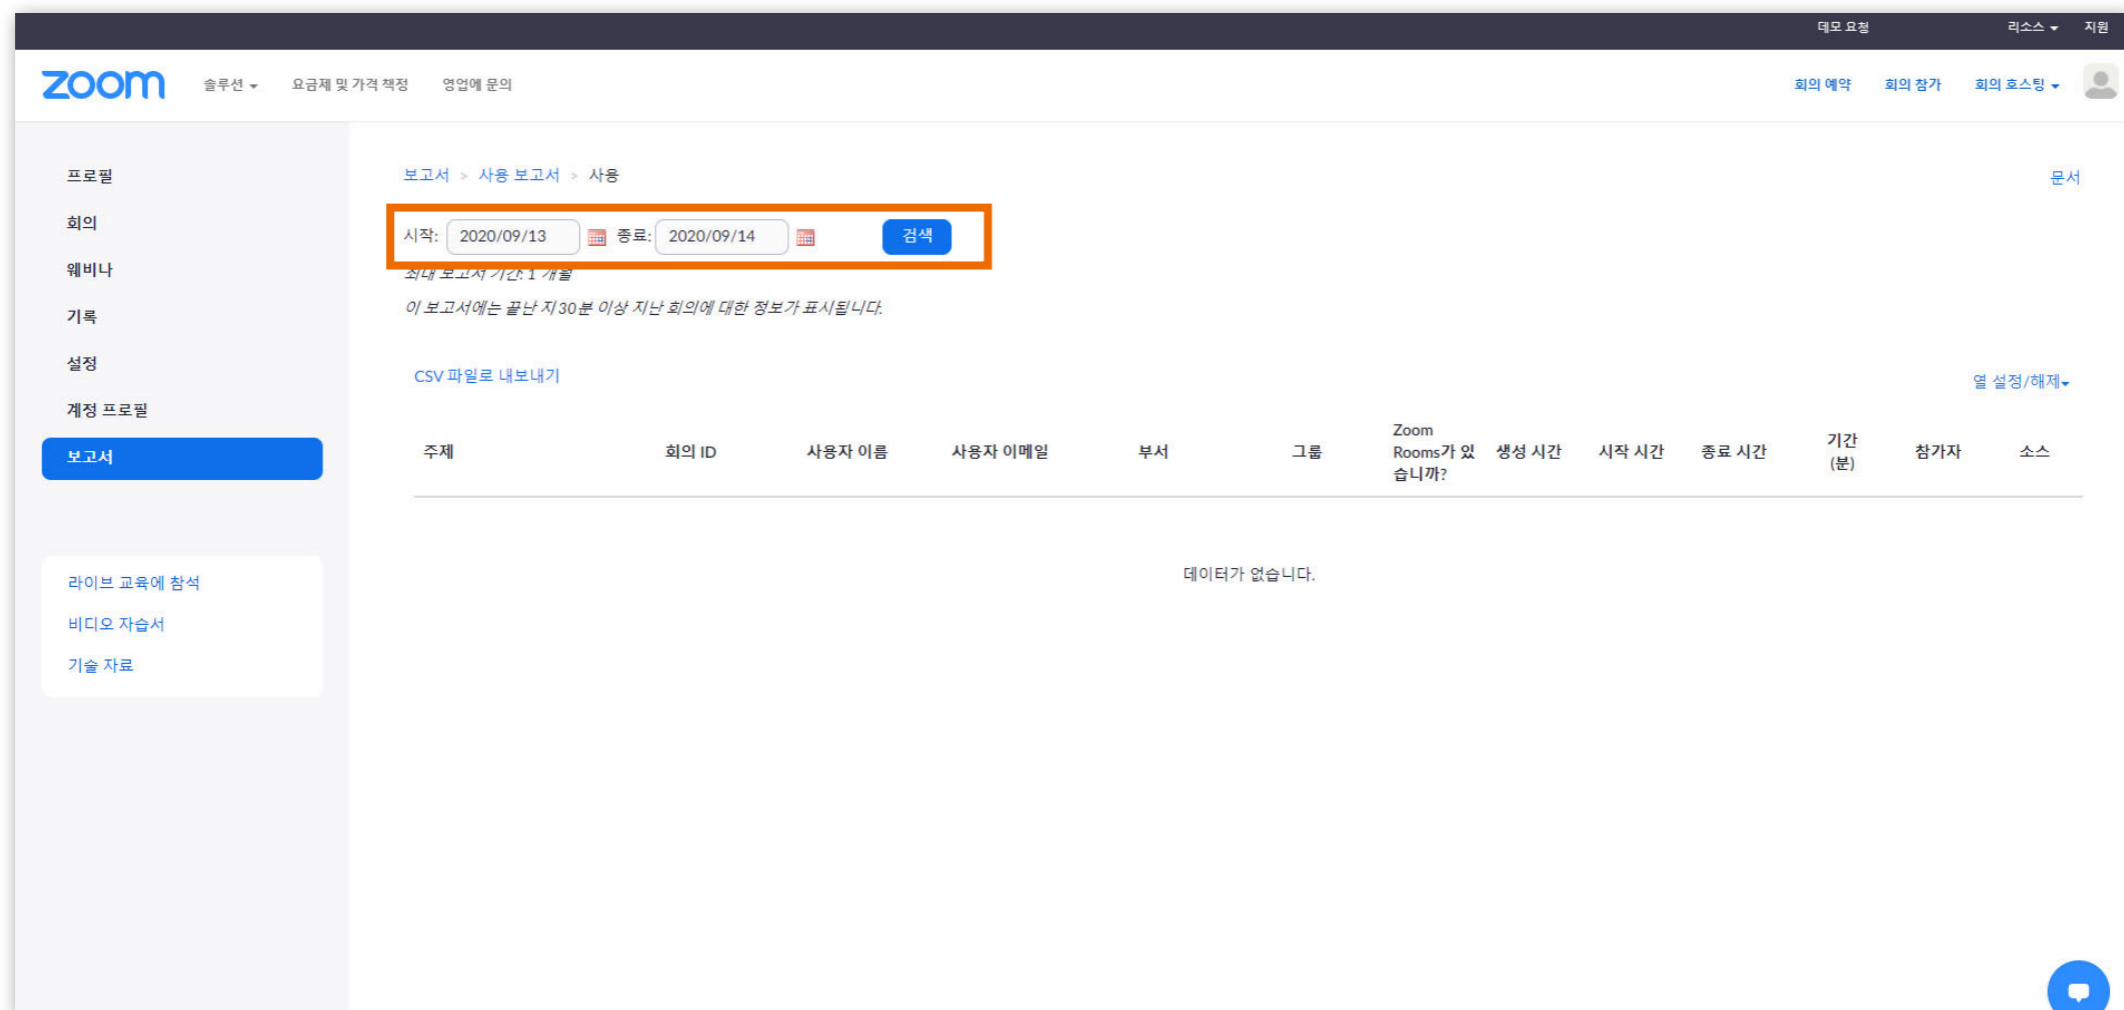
데모 요청 리소스 지원

zoom 솔루션 요금제 및 가격 책정 영업에 문의 회의 예약 회의 참가 회의 호스팅

프로필
회의
웨비나
기록
설정
계정 프로필
보고서

라이브 교육에 참석
비디오 자습서
기술 자료

보고서 > 사용 보고서 > 사용

문서

시작: 2020/09/13 종료: 2020/09/14 검색

최대 보고서 기간: 1 개월

이 보고서에는 끝난 지 30분 이상 지난 회의에 대한 정보가 표시됩니다.

CSV 파일로 내보내기

열 설정/해제

| 주제 | 회의 ID | 사용자 이름 | 사용자 이메일 | 부서 | 그룹 | Zoom Rooms가 있습니까? | 생성 시간 | 시작 시간 | 종료 시간 | 기간 (분) | 참가자 | 소스 |
|---|---|---|---|---|---|---|---|---|---|---|---|---|

데이터가 없습니다.